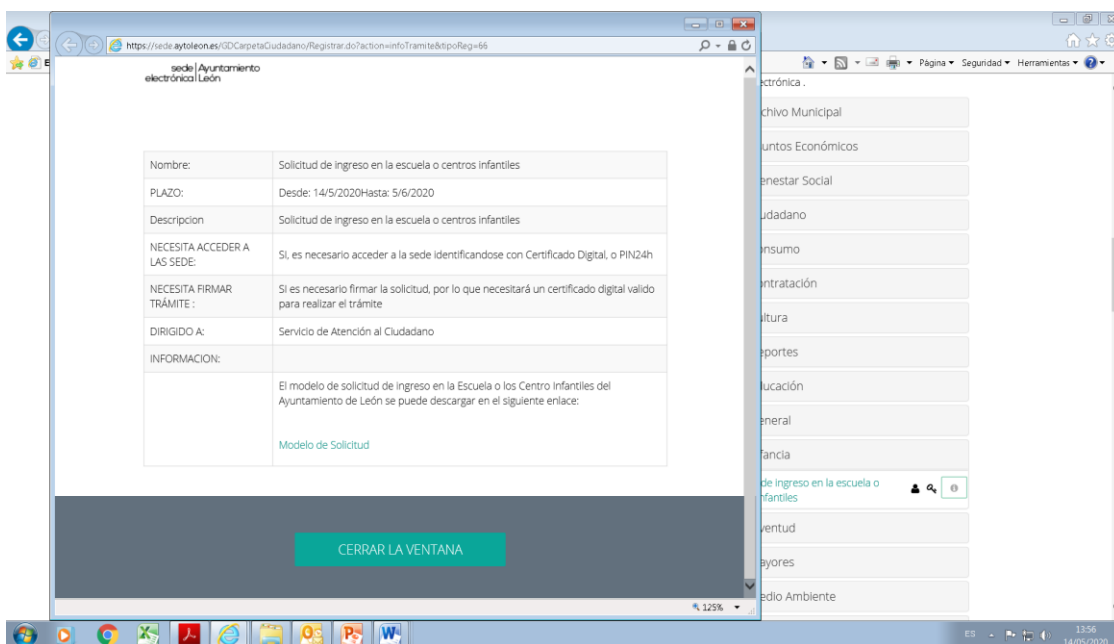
https://sede.aytoleon.es/GDCarpetaCiudadano/Registrar.do?action=infoTramite&tipoReg=66

sede electrónica | Ayuntamiento León

| Nombre: | Solicitud de ingreso en la escuela o centros infantiles |
|---|---|
| PLAZO: | Desde: 14/5/2020Hasta: 5/6/2020 |
| Descripcion | Solicitud de ingreso en la escuela o centros infantiles |
| NECESITA ACCEDER A LAS SEDE: | Si, es necesario acceder a la sede identificandose con Certificado Digital, o PIN24h |
| NECESITA FIRMAR TRÁMITE : | SI es necesario firmar la solicitud, por lo que necesitará un certificado digital valido para realizar el trámite |
| DIRIGIDO A: | Servicio de Atención al Ciudadano |
| INFORMACION: | |
| | El modelo de solicitud de ingreso en la Escuela o los Centro Infantiles del Ayuntamiento de León se puede descargar en el siguiente enlace: Modelo de Solicitud |

CERRAR LA VENTANA

125%

Página ▾ Seguridad ▾ Herramientas ▾

ctrónica .
chivo Municipal
untos Económicos
enestar Social
udadano
nsumo
ntratación
ltura
eportes
lucación
eneral
fancia
de ingreso en la escuela o nfantiles
ventud
ayores
edio Ambiente

ES 13:56 14/05/2020